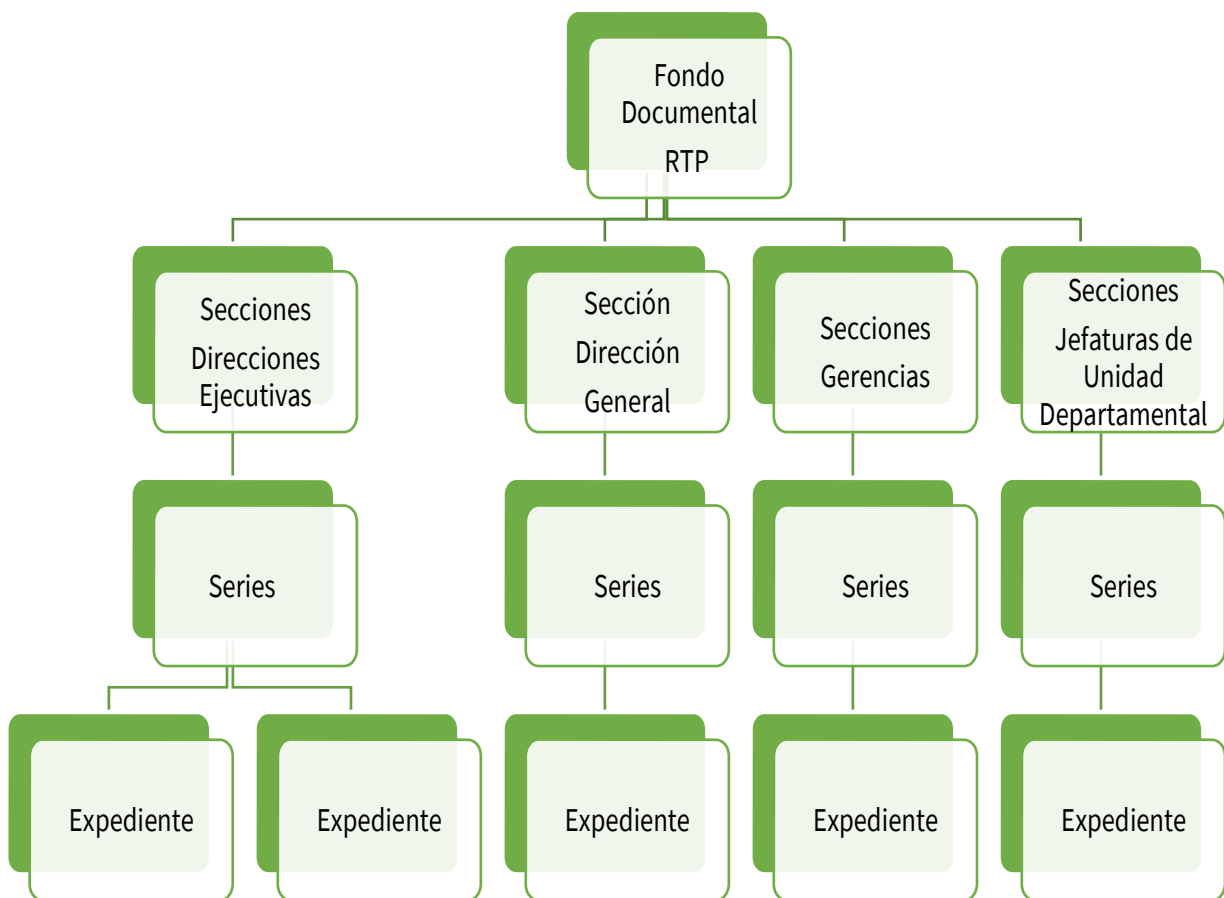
Fondo Documental RTP

Secciones Direcciones Ejecutivas

Sección Dirección General

Secciones Gerencias

Secciones Jefaturas de Unidad Departamental

Series

Series

Series

Series

Expediente

Expediente

Expediente

Expediente

Expediente